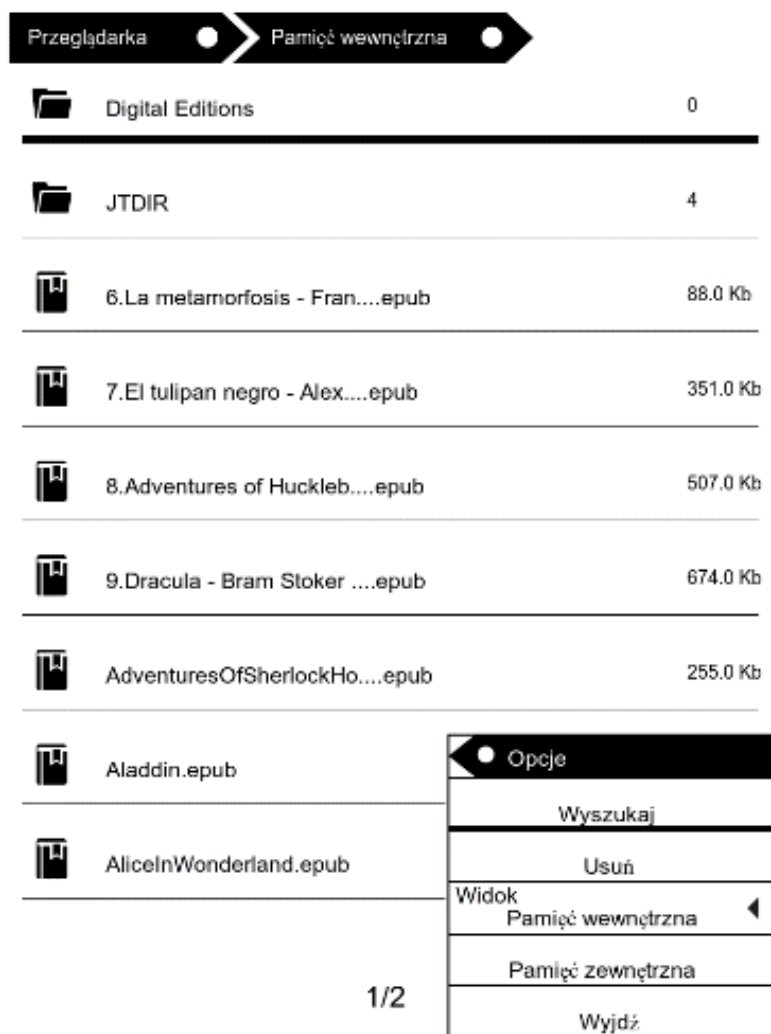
Przeglądarka Pamięć wewnętrzna

Digital Editions 0

JTDIR 4

6.La metamorfosis - Fran....epub 88.0 Kb

7.El tulipan negro - Alex....epub 351.0 Kb

8.Adventures of Huckleb....epub 507.0 Kb

9.Dracula - Bram Stoker ....epub 674.0 Kb

AdventuresOfSherlockHo....epub 255.0 Kb

Aladdin.epub

AliceInWonderland.epub

Opcje

Wyszukaj

Usuń

Widok
Pamięć wewnętrzna

Pamięć zewnętrzna

Wyjdź

1/2